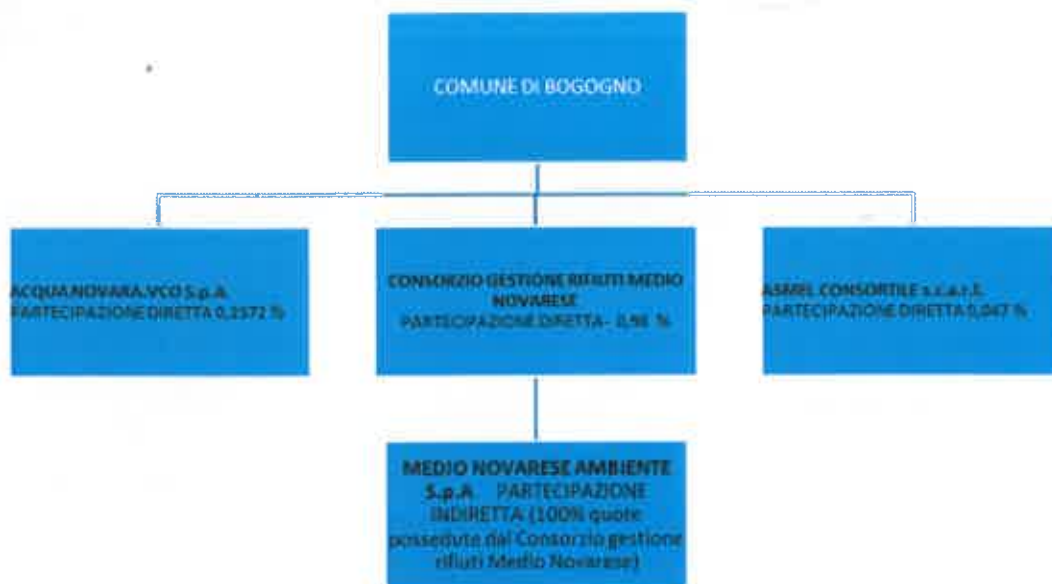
COMUNE DI BOGOGNO

ACQUA NOVARA.VCO S.p.A.
PARTECIPAZIONE DIRETTA 0,2572 %

CONSORZIO GESTIONE RIFIUTI MEDIO NOVARESE
PARTECIPAZIONE DIRETTA - 0,98 %

ASMEL CONSORTILE s.c.a.r.l.
PARTECIPAZIONE DIRETTA 0,047 %

MEDIO NOVARESE AMBIENTE S.p.A. PARTECIPAZIONE INDIRETTA (100% quote possedute dal Consorzio gestione rifiuti Medio Novarese)